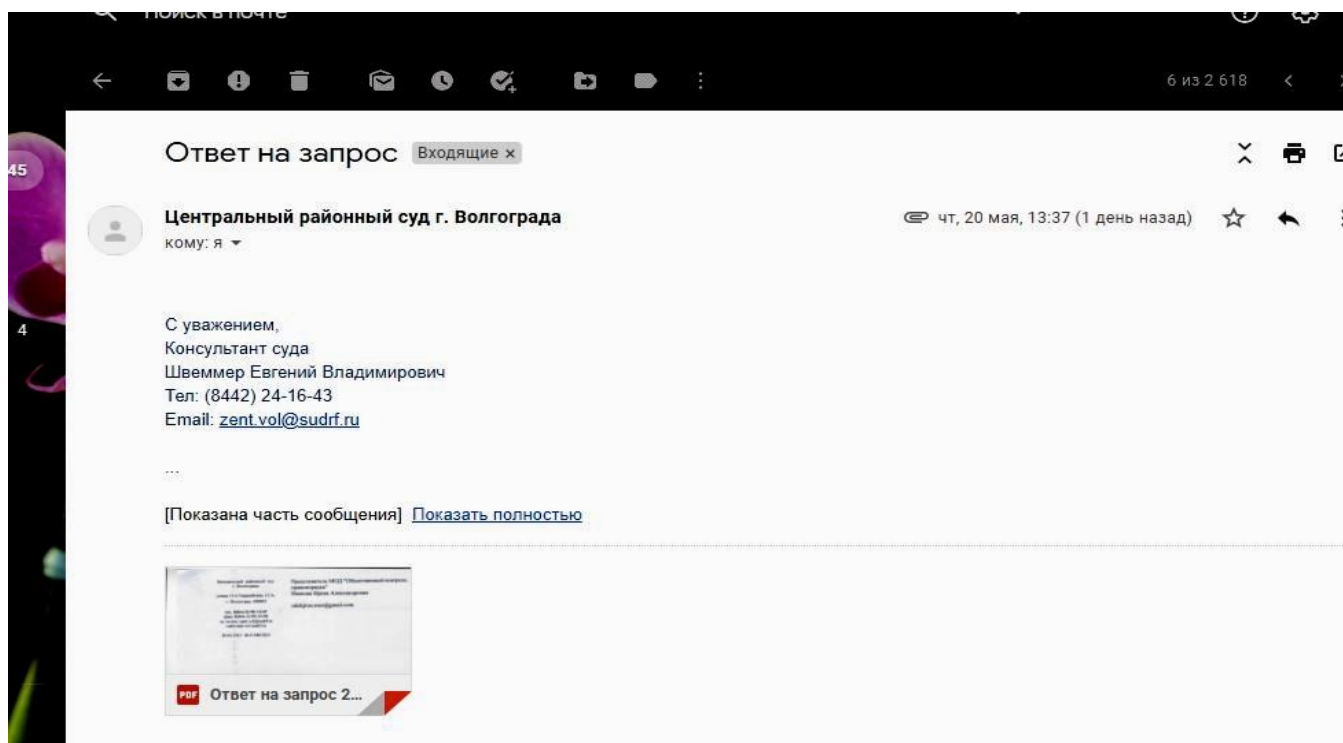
Поиск в почте

6 из 2 618

45

4

Ответ на запрос Входящие ×

Центральный районный суд г. Волгограда
кому: я

чт, 20 мая, 13:37 (1 день назад)

С уважением,
Консультант суда
Швеммер Евгений Владимирович
Тел: (8442) 24-16-43
Email: zent.vol@sudrf.ru

...

[Показана часть сообщения] Показать полностью

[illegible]

PDF Ответ на запрос 2...